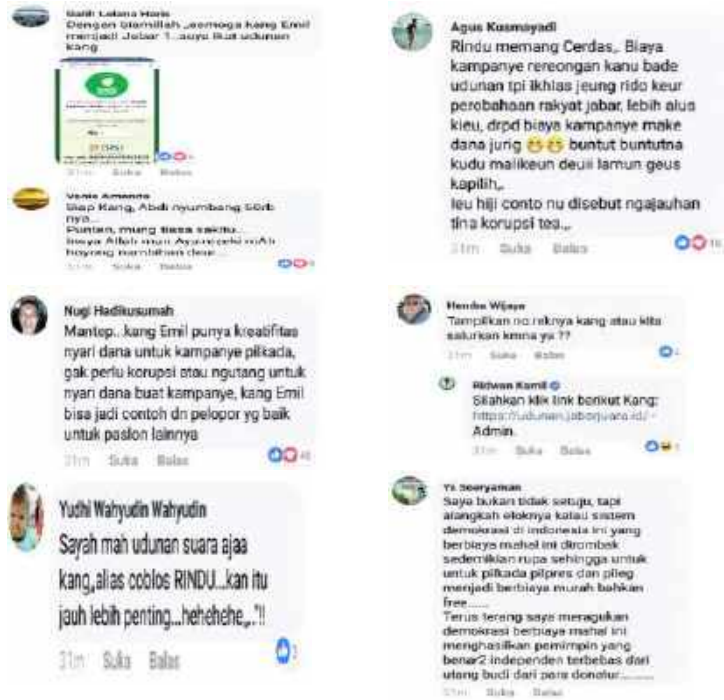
Galih Lalana Haris
Dengan bismillah ,,semoga kang Emil menjadi Jabar 1...ayo Buat udunan kang

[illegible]

31m Suka Balas

Vania Amanda
Siap Kang, Abdi nyumbang 50rb nya...
Punten, mung tiasa sakitu..
Insya Allah mun Ayanrezki mAh hoyong nambihan deui...
31m Suka Balas

Nugi Hadikusumah
Mantep...kang Emil punya kreatifitas nyari dana untuk kampanye pilkada, gak perlu korupsi atau ngutang untuk nyari dana buat kampanye, kang Emil bisa jadi contoh dn pelopor yg baik untuk paslon lainnya

31m Suka Balas 48

Yudhi Wahyudin Wahyudin
Sayah mah udunan suara ajaa kang,,alias coblos RINDU...kan itu jauh lebih penting...hehehehe,,"!!

31m Suka Balas

Agus Kusmayadi
Rindu memang Cerdas,, Biaya kampanye rereongan kanu bade udunan tpi ikhlas jeung rido keur perobahaan rakyat jabar, lebih alus kieu, drpd biaya kampanye make dana jurig 😁😁 buntut buntutna kudu malikeun deuit lamun geus kapilih,,
Ieu hiji conto nu disebut ngajauhan tina korupsi tea,,

31m Suka Balas 16

Hendra Wijaya
Tampilkan no reknya kang atau kita salurkan kmna ya ??

31m Suka Balas

Ridwan Kamil
Silahkan klik link berikut Kang: https://udunan.jabarjuara.id/ - Admin.

31m Suka Balas

Yi Soeryaman
Saya bukan tidak setuju, tapi alangkah eloknya kalau sistem demokrasi di indonesia ini yang berbiaya mahal ini dirombak sedemikian rupa sehingga untuk untuk pilkada pilpres dan pileg menjadi berbiaya murah bahkan free......
Terus terang saya meragukan demokrasi berbiaya mahal ini menghasilkan pemimpin yang benar2 independen terbebas dari utang budi dari para donatur.........

31m Suka Balas